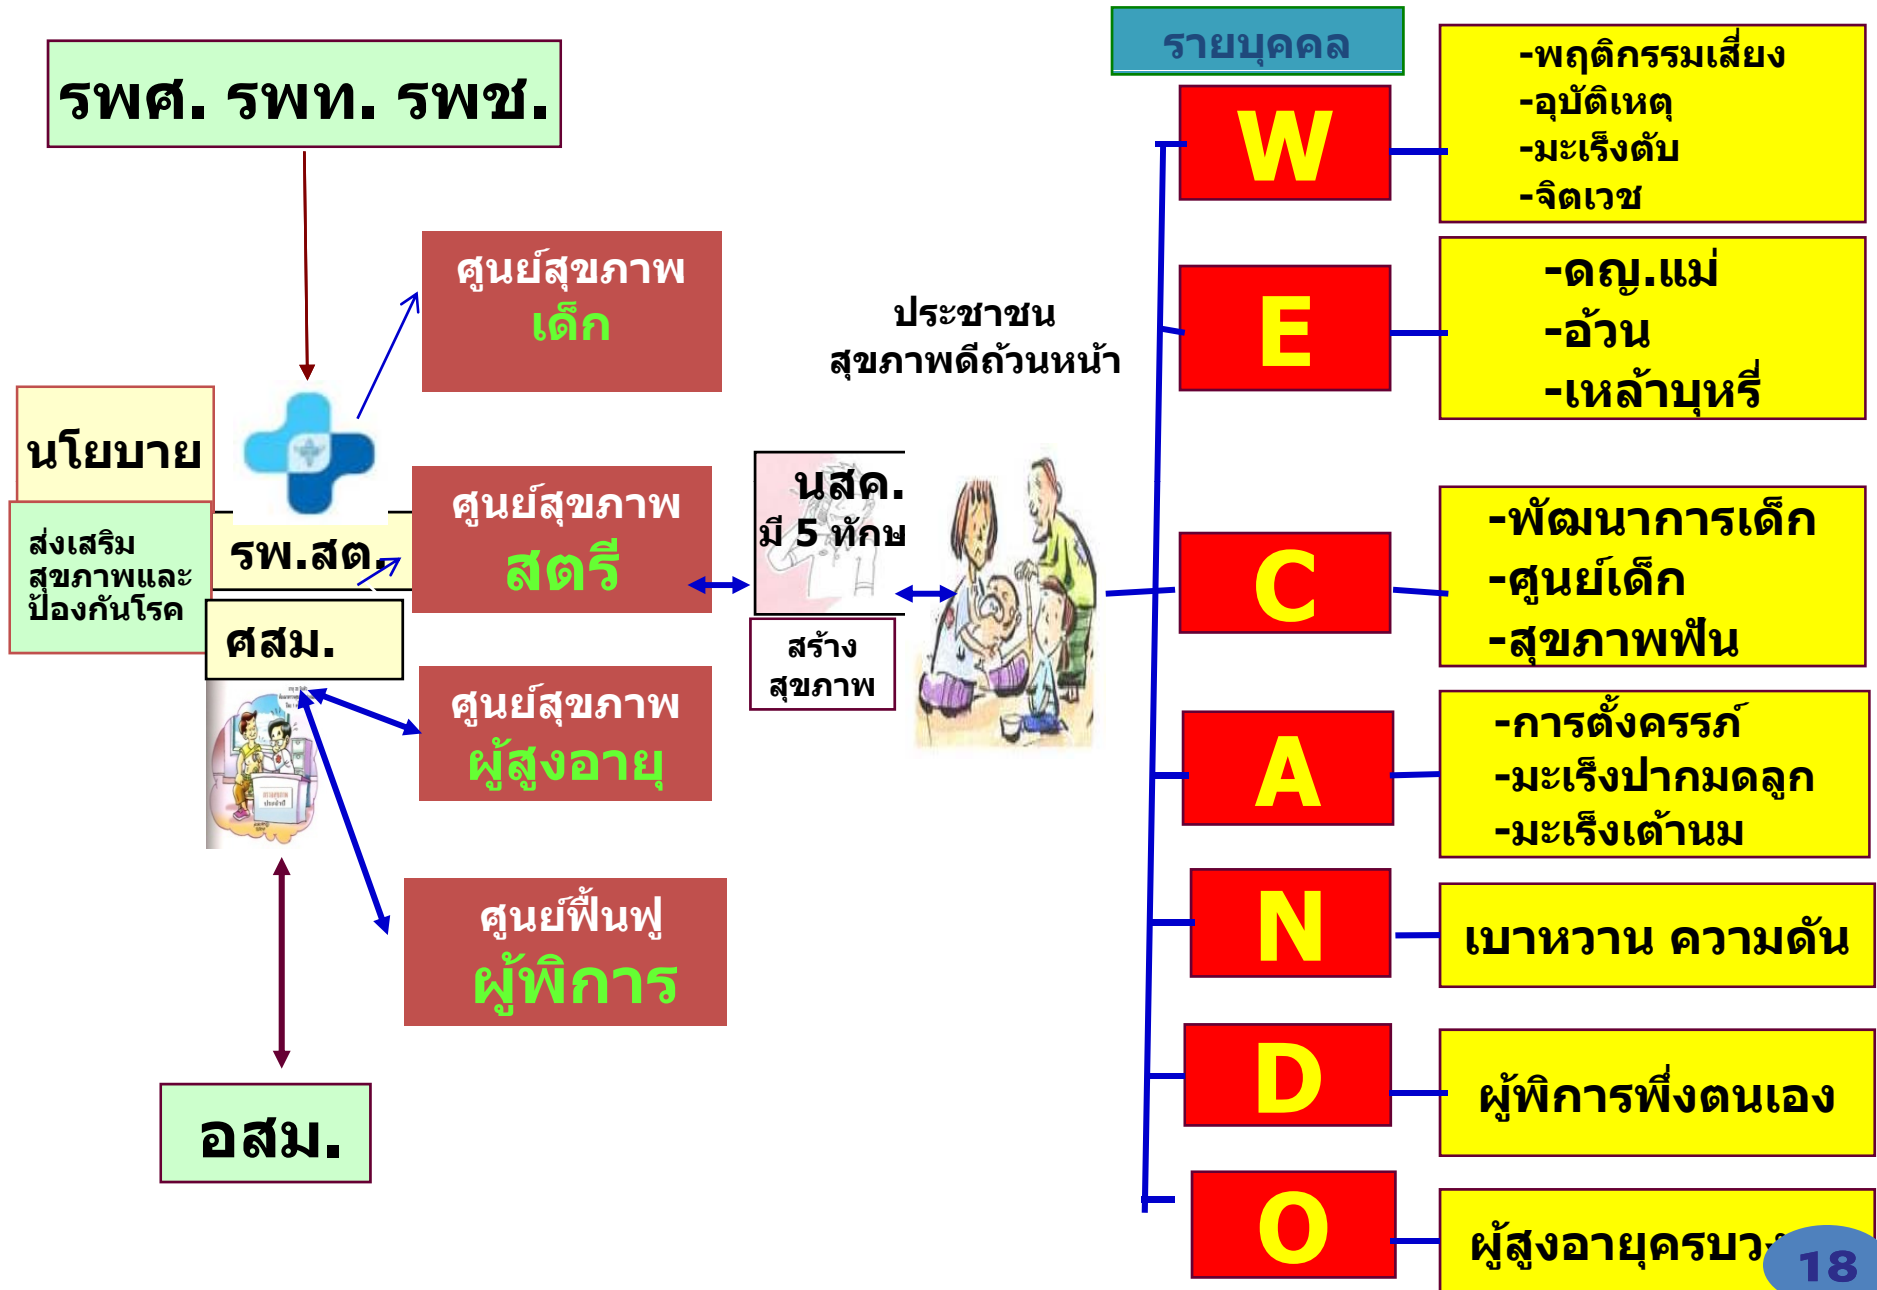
รพศ. รพท. รพช.

นโยบาย

ส่งเสริมสุขภาพและป้องกันโรค

รพ.สต.

ศสม.

อสม.

ศูนย์สุขภาพ เด็ก

ศูนย์สุขภาพ สตรี

ศูนย์สุขภาพ ผู้สูงอายุ

ศูนย์ฟื้นฟู ผู้พิการ

นสค. มี 5 ทักษ

สร้างสุขภาพ

ประชาชน สุขภาพดีถ้วนหน้า

รายบุคคล

W

-พฤติกรรมเสี่ยง
-อุบัติเหตุ
-มะเร็งตับ
-จิตเวช

E

-ดญ.แม่
-อ้วน
-เหล้าบุหรี่

C

-พัฒนาการเด็ก
-ศูนย์เด็ก
-สุขภาพฟัน

A

-การตั้งครรภ์
-มะเร็งปากมดลูก
-มะเร็งเต้านม

N

เบาหวาน ความดัน

D

ผู้พิการพึ่งตนเอง

O

ผู้สูงอายุครบว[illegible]

18